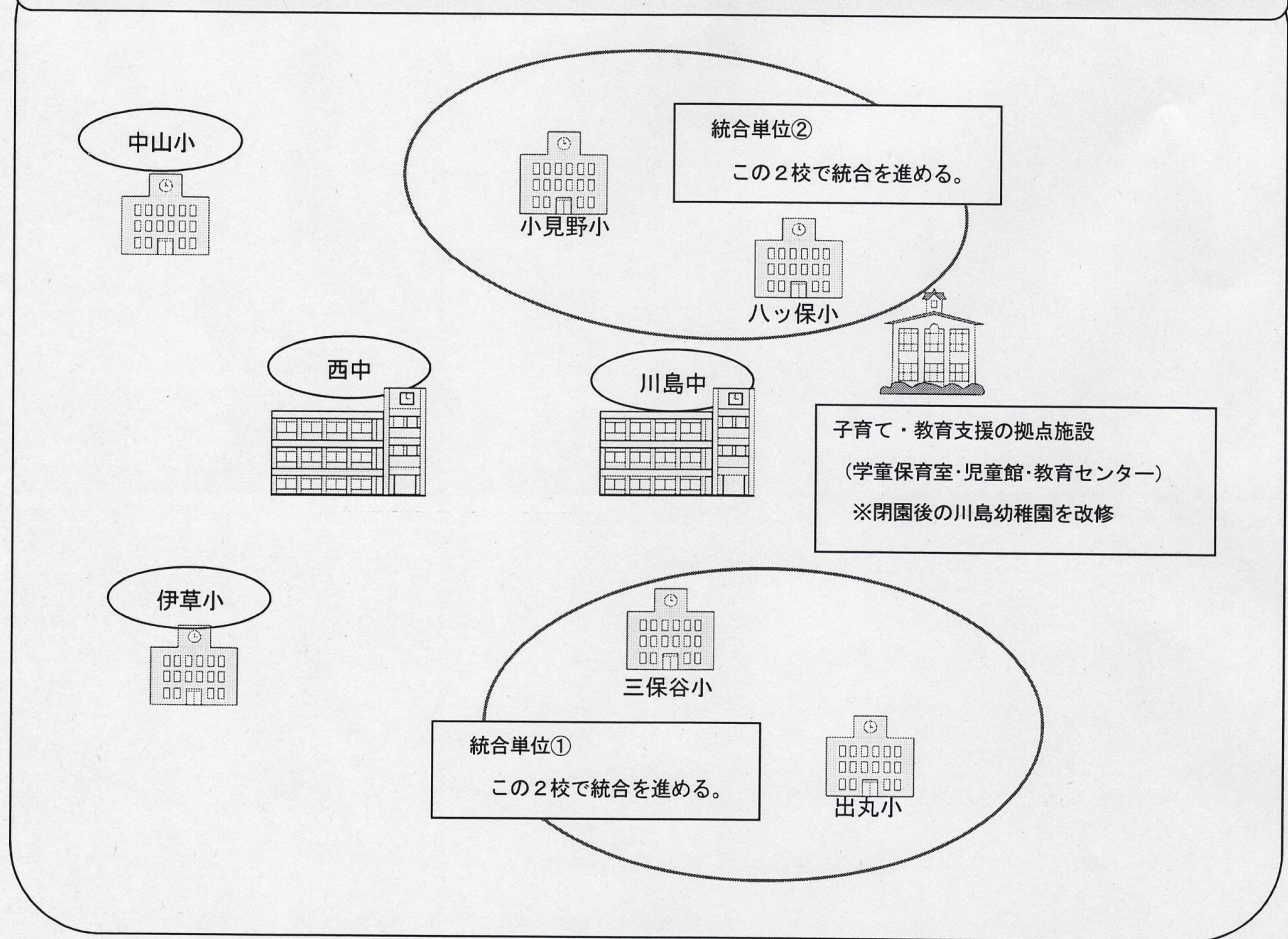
統合単位②
この２校で統合を進める。

中山小

小見野小

八ッ保小

西中

川島中

子育て・教育支援の拠点施設
（学童保育室·児童館·教育センター）
※閉園後の川島幼稚園を改修

伊草小

三保谷小

統合単位①
この２校で統合を進める。

出丸小